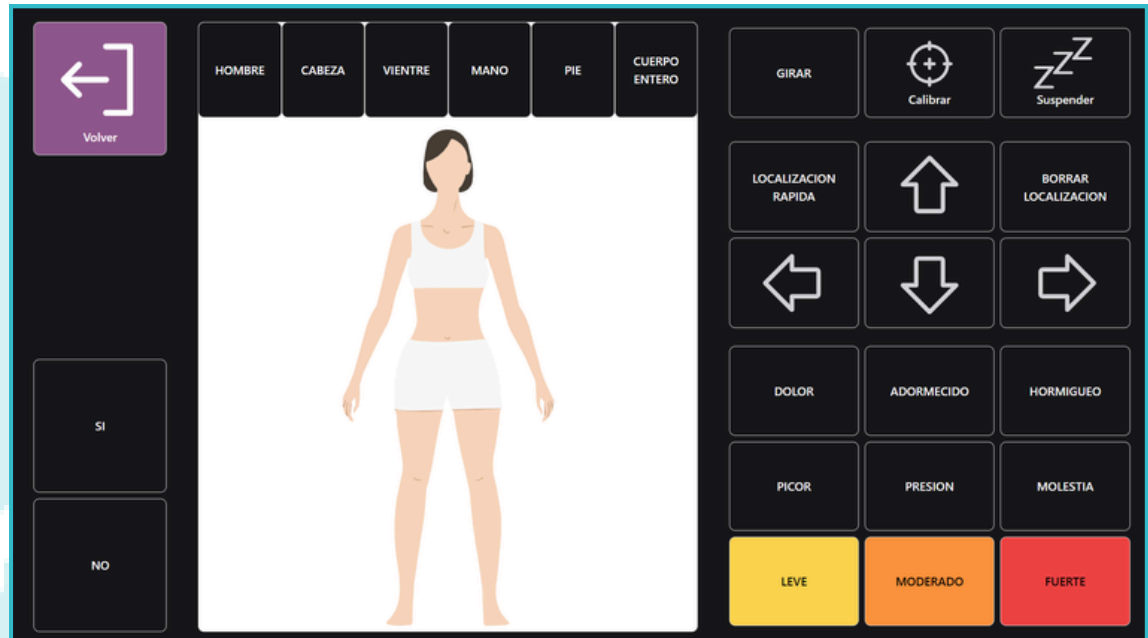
Volver

HOMBRE

CABEZA

VIENTRE

MANO

PIE

CUERPO ENTERO

GIRAR

Calibrar

Suspender

LOCALIZACION RAPIDA

BORRAR LOCALIZACION

SI

NO

DOLOR

ADORMECIDO

HORMIGUEO

PICOR

PRESION

MOLESTIA

LEVE

MODERADO

FUERTE